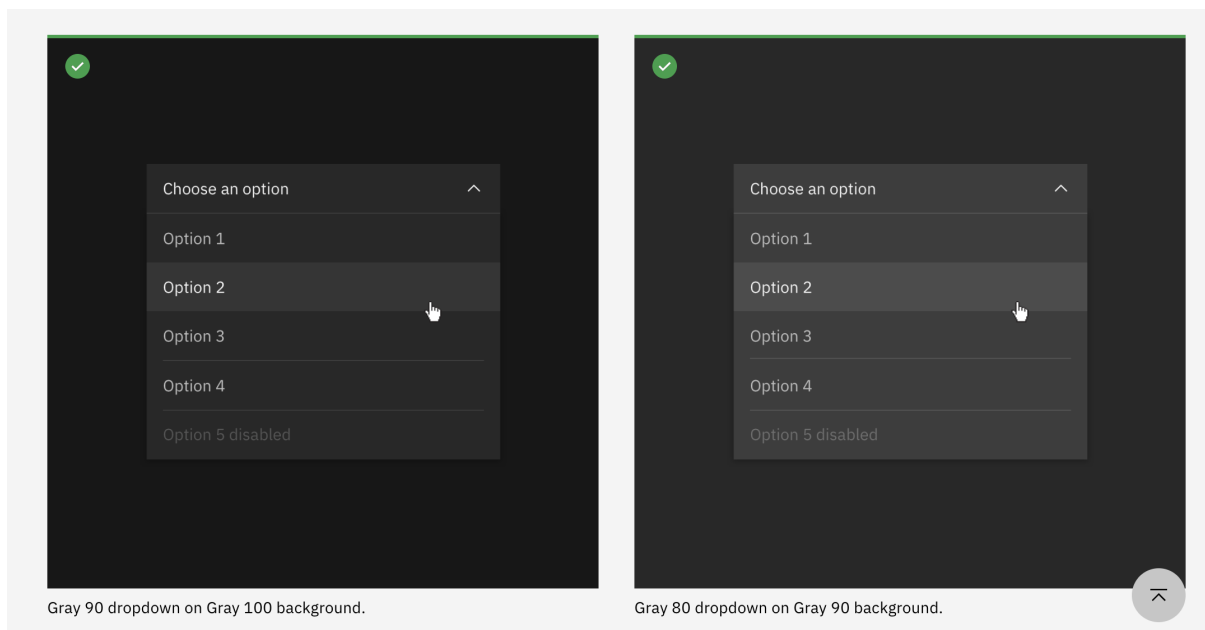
Choose an option

Option 1

Option 2

Option 3

Option 4

Option 5 disabled

Gray 90 dropdown on Gray 100 background.

Choose an option

Option 1

Option 2

Option 3

Option 4

Option 5 disabled

Gray 80 dropdown on Gray 90 background.